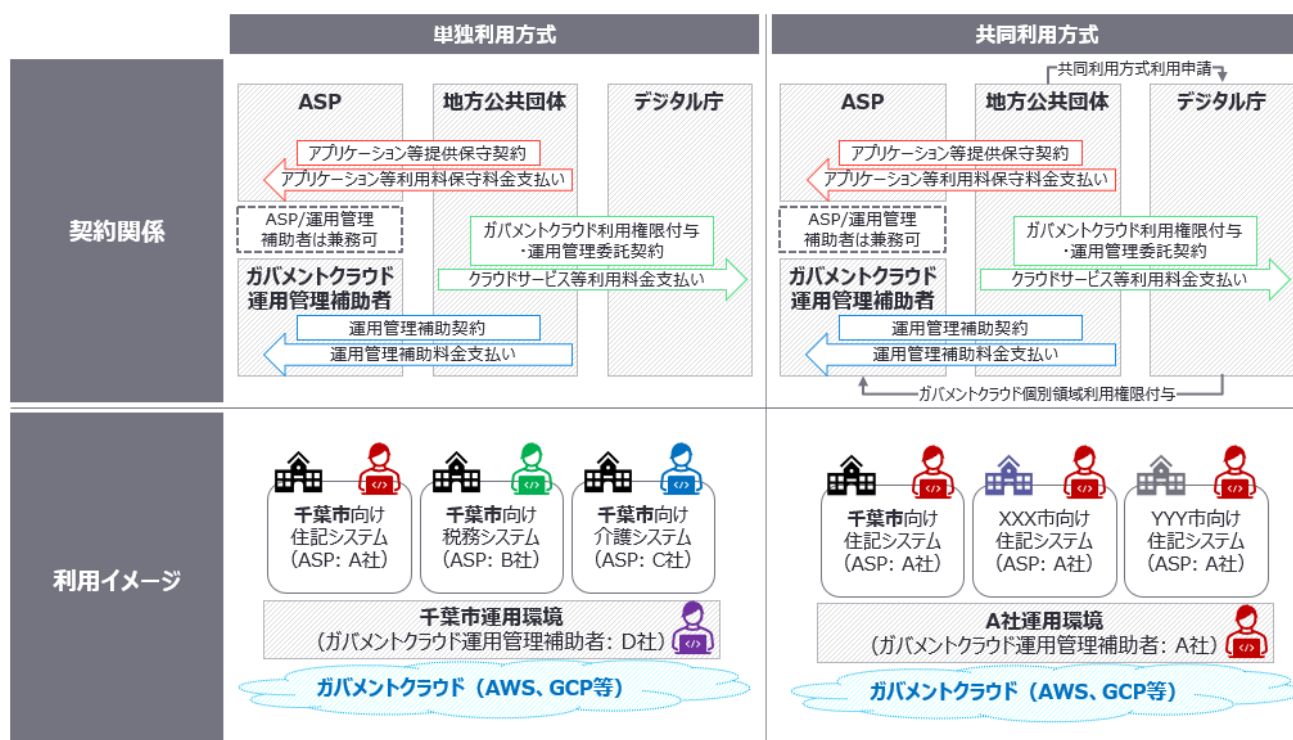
単独利用方式

共同利用方式

契約関係

ASP

地方公共団体

デジタル庁

アプリケーション等提供保守契約

アプリケーション等利用料保守料金支払い

ASP/運用管理補助者は兼務可

ガバメントクラウド利用権限付与・運用管理委託契約

クラウドサービス等利用料金支払い

ガバメントクラウド運用管理補助者

運用管理補助契約

運用管理補助料金支払い

共同利用方式利用申請

ASP

地方公共団体

デジタル庁

アプリケーション等提供保守契約

アプリケーション等利用料保守料金支払い

ASP/運用管理補助者は兼務可

ガバメントクラウド利用権限付与・運用管理委託契約

クラウドサービス等利用料金支払い

ガバメントクラウド運用管理補助者

運用管理補助契約

運用管理補助料金支払い

ガバメントクラウド個別領域利用権限付与

利用イメージ

千葉市向け 住記システム (ASP: A社)

千葉市向け 税務システム (ASP: B社)

千葉市向け 介護システム (ASP: C社)

千葉市運用環境 (ガバメントクラウド運用管理補助者: D社)

ガバメントクラウド (AWS、GCP等)

千葉市向け 住記システム (ASP: A社)

XXX市向け 住記システム (ASP: A社)

YYY市向け 住記システム (ASP: A社)

A社運用環境 (ガバメントクラウド運用管理補助者: A社)

ガバメントクラウド (AWS、GCP等)